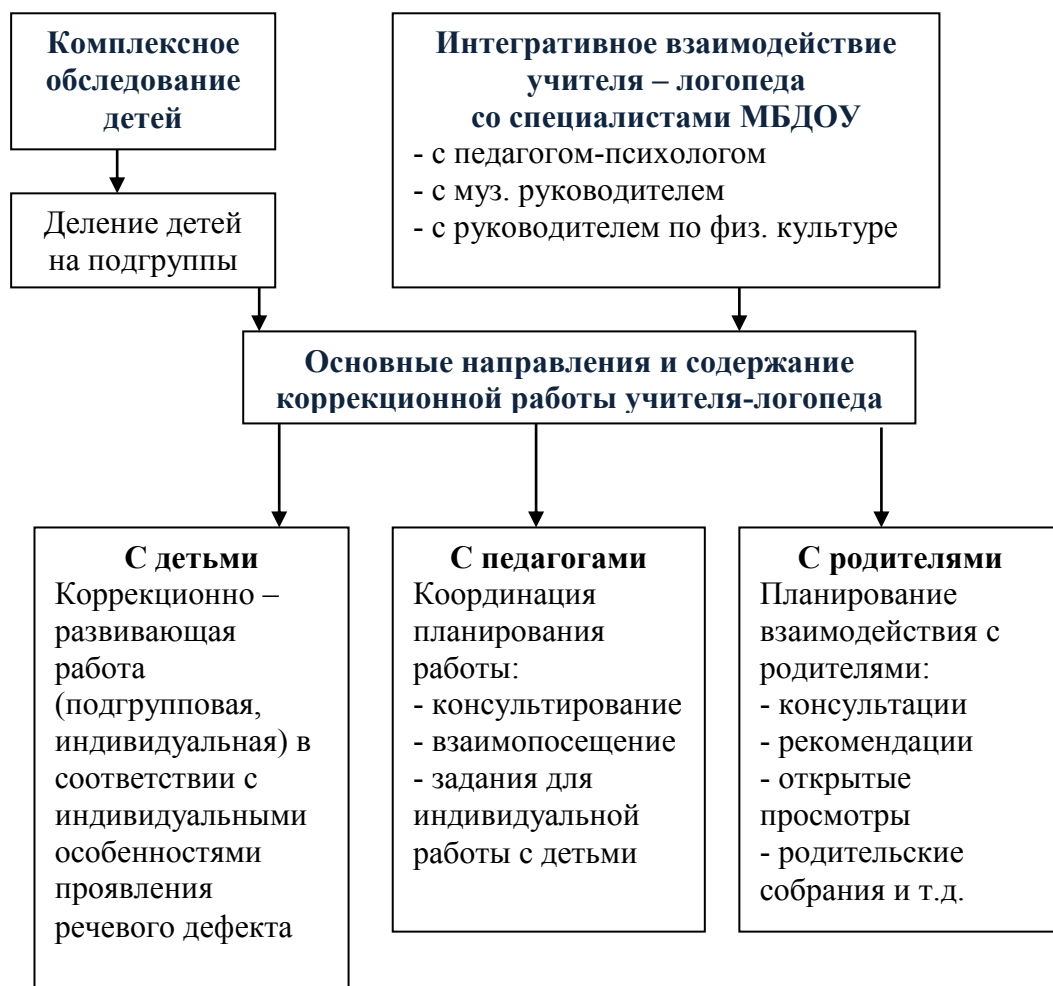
Комплексное обследование детей

Деление детей на подгруппы

Интегративное взаимодействие учителя – логопеда со специалистами МБДОУ
- с педагогом-психологом
- с муз. руководителем
- с руководителем по физ. культуре

Основные направления и содержание коррекционной работы учителя-логопеда

С детьми
Коррекционно – развивающая работа (подгрупповая, индивидуальная) в соответствии с индивидуальными особенностями проявления речевого дефекта

С педагогами
Координация планирования работы:
- консультирование
- взаимопосещение
- задания для индивидуальной работы с детьми

С родителями
Планирование взаимодействия с родителями:
- консультации
- рекомендации
- открытые просмотры
- родительские собрания и т.д.